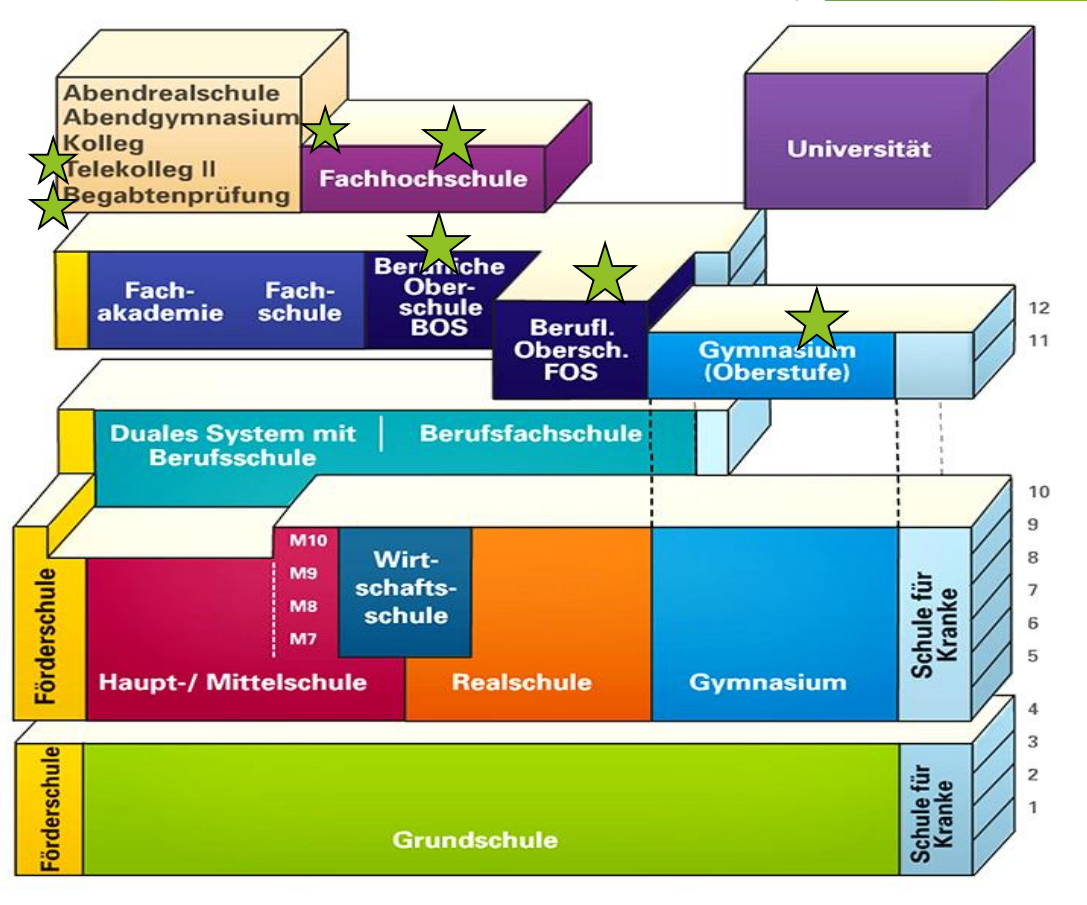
Abendrealschule
Abendgymnasium
Kolleg
Telekolleg II
Begabtenprüfung

Fachhochschule

Universität

Fachakademie

Fachschule

Berufliche Oberschule BOS

Berufl. Obersch. FOS

Gymnasium (Oberstufe)

12
11

Duales System mit Berufsschule

Berufsfachschule

10
9
8
7
6
5

Förderschule

M10
M9
M8
M7

Wirtschaftsschule

Haupt-/ Mittelschule

Realschule

Gymnasium

Schule für Kranke

4
3
2
1

Förderschule

Grundschule

Schule für Kranke